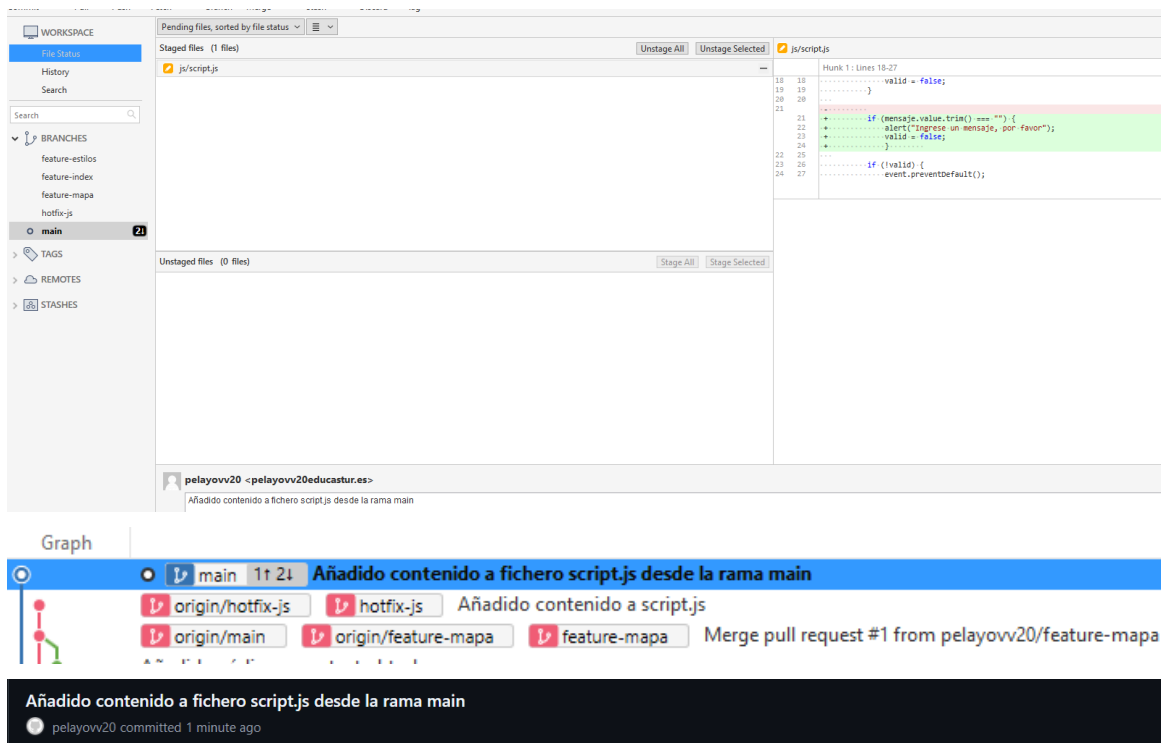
WORKSPACE
File Status
History
Search

Search

BRANCHES
feature-estilos
feature-index
feature-mapa
hotfix-js
main 2↓

TAGS
REMOTES
STASHES

Pending files, sorted by file status

Staged files (1 files)
Unstage All
Unstage Selected
js/script.js

Unstaged files (0 files)
Stage All
Stage Selected

js/script.js
Hunk 1 : Lines 18-27

18 18 valid = false;
19 19 }
20 20
21
21 + if (mensaje.value.trim() === "") {
22 + alert("Ingrese un mensaje, por favor");
23 + valid = false;
24 + }
22 25
23 26 if (!valid) {
24 27 event.preventDefault();

pelayovv20 <pelayovv20educastur.es>
Añadido contenido a fichero script.js desde la rama main

Graph

main 1↑ 2↓ Añadido contenido a fichero script.js desde la rama main
origin/hotfix-js hotfix-js Añadido contenido a script.js
origin/main origin/feature-mapa feature-mapa Merge pull request #1 from pelayovv20/feature-mapa

Añadido contenido a fichero script.js desde la rama main
pelayovv20 committed 1 minute ago